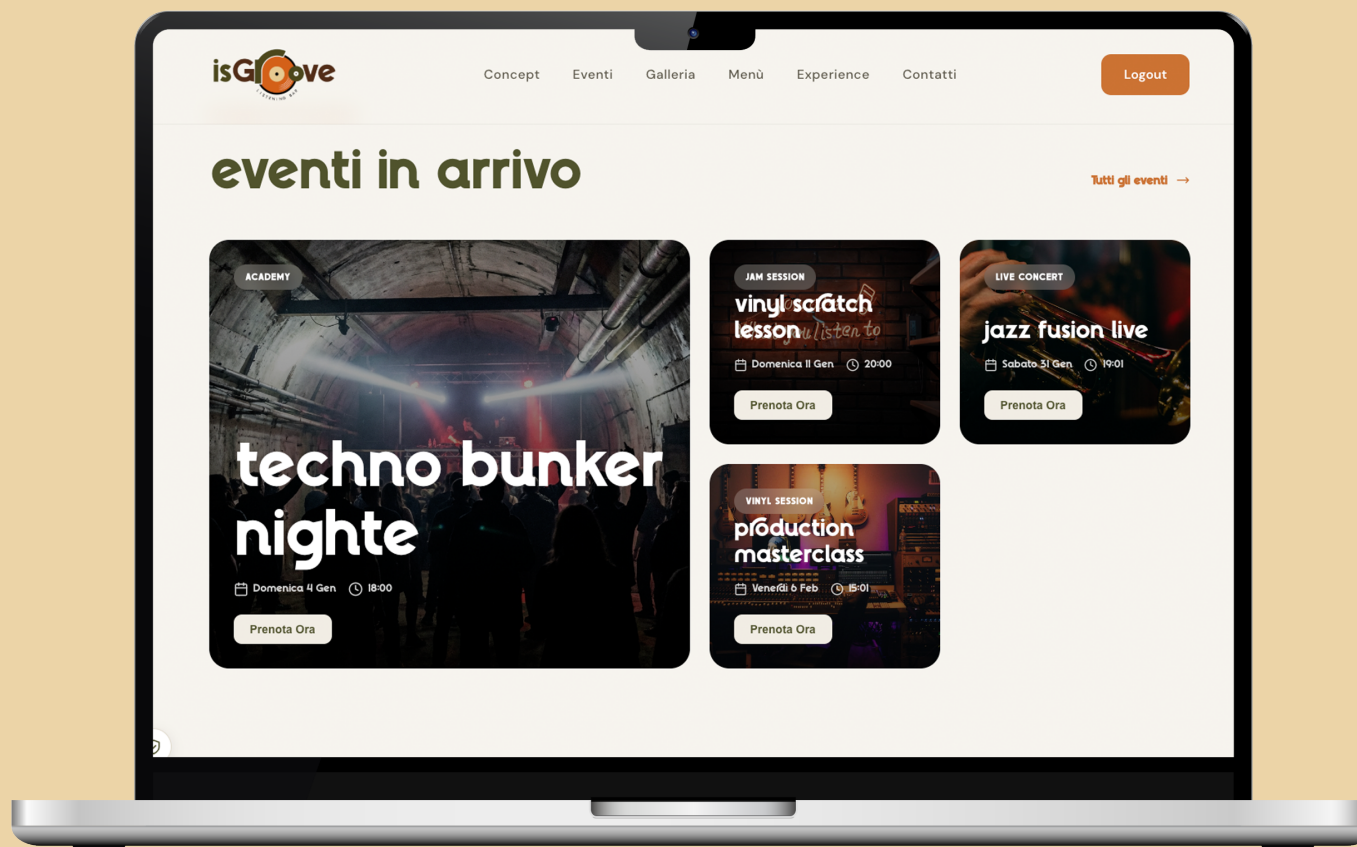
isGroove
LISTENING BAR

Concept Eventi Galleria Menù Experience Contatti

Logout

eventi in arrivo

Tutti gli eventi →

ACADEMY
techno bunker nighte
Domenica 4 Gen 18:00
Prenota Ora

JAM SESSION
vinyl scratch lesson
Domenica 11 Gen 20:00
Prenota Ora

LIVE CONCERT
jazz fusion live
Sabato 31 Gen 19:01
Prenota Ora

VINYL SESSION
production masterclass
Venerdì 6 Feb 15:01
Prenota Ora